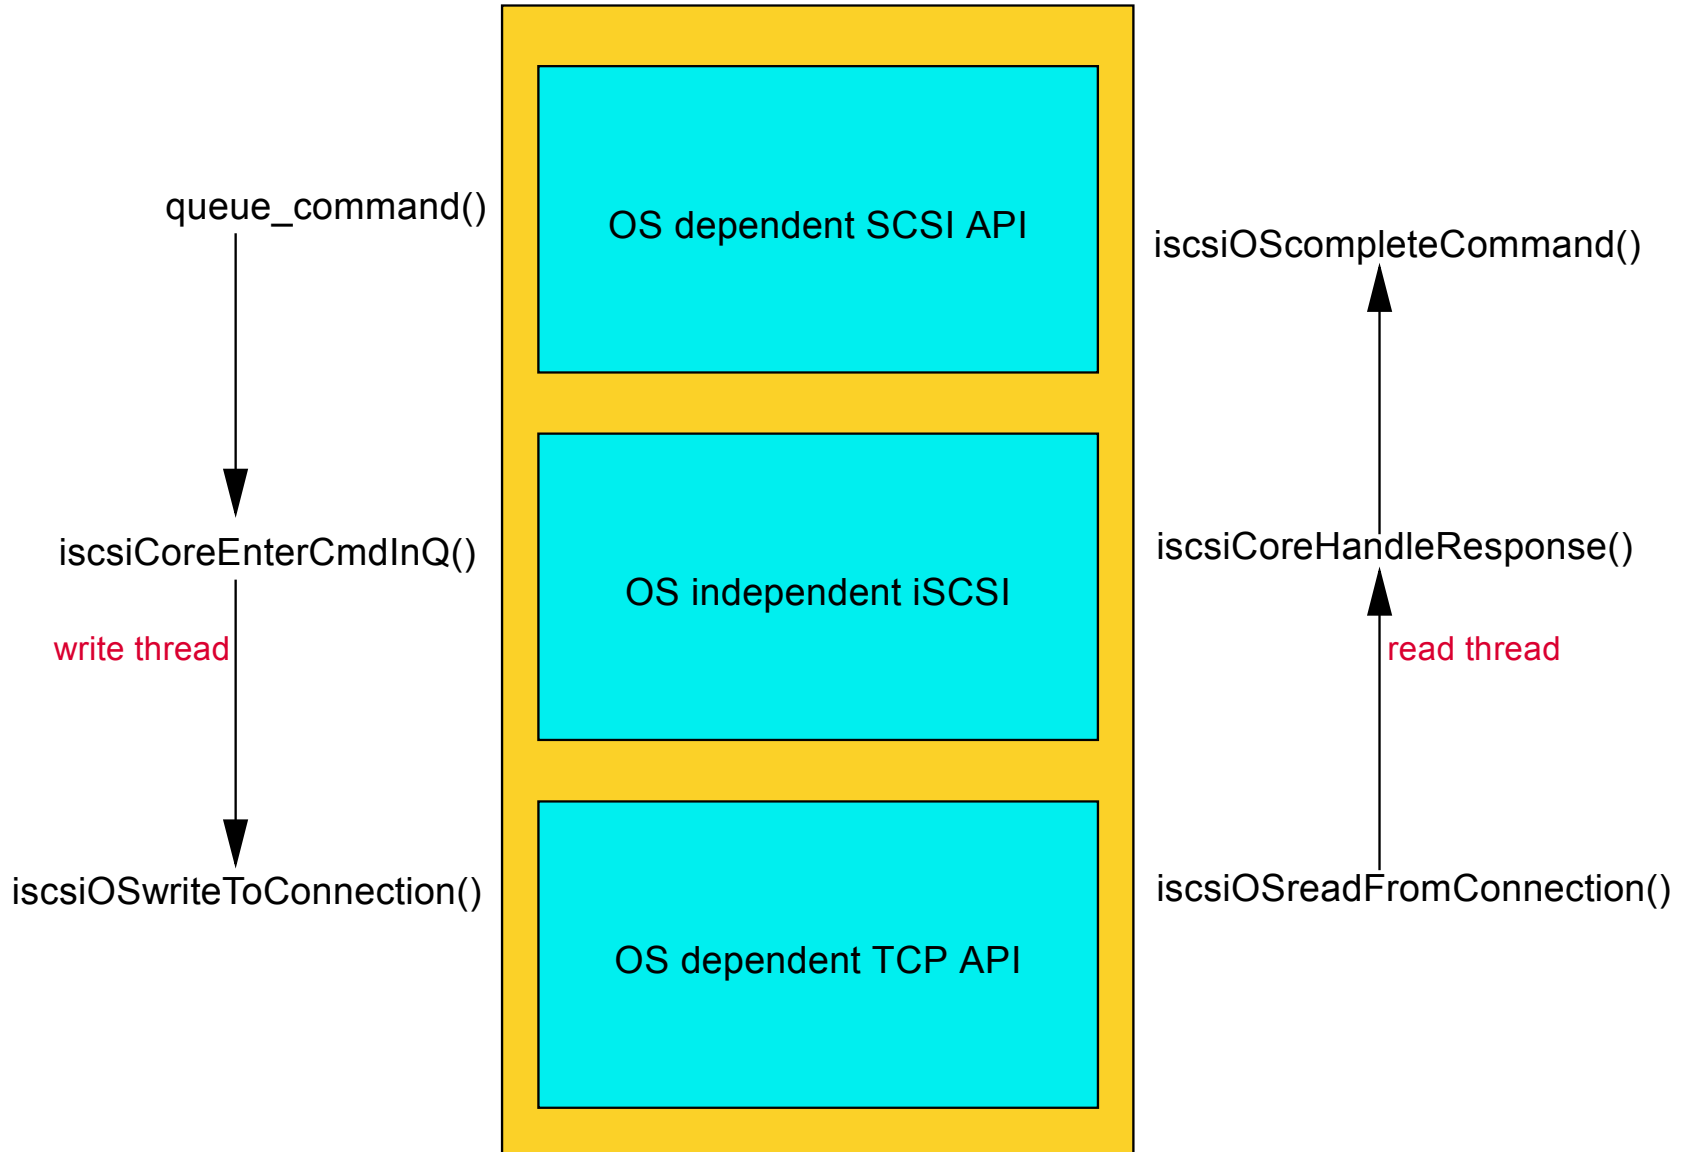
queue_command()

OS dependent SCSI API

iscsiOScompleteCommand()

iscsiCoreEnterCmdInQ()

OS independent iSCSI

iscsiCoreHandleResponse()

write thread

read thread

iscsiOSwriteToConnection()

iscsiOSreadFromConnection()

OS dependent TCP API